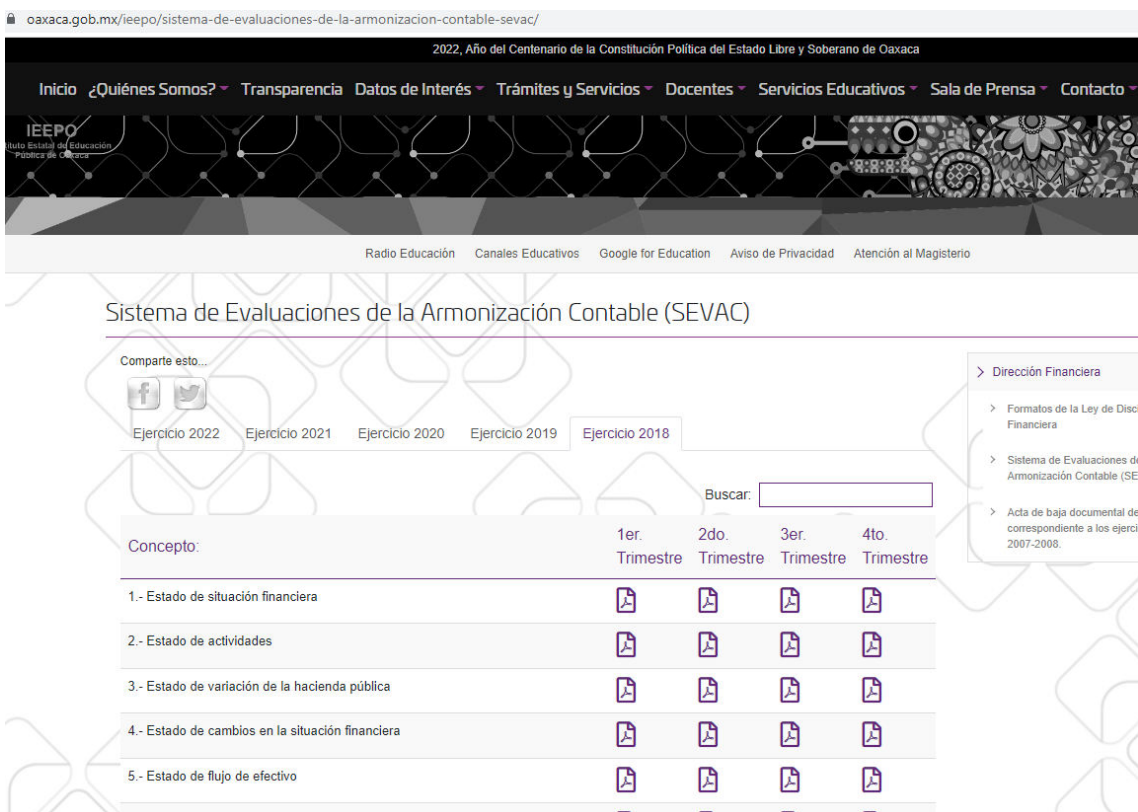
oaxaca.gob.mx/ieepo/sistema-de-evaluaciones-de-la-armonizacion-contable-sevac/

2022, Año del Centenario de la Constitución Política del Estado Libre y Soberano de Oaxaca

Inicio ¿Quiénes Somos? Transparencia Datos de Interés Trámites y Servicios Docentes Servicios Educativos Sala de Prensa Contacto

IEEPO
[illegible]tuto Estatal de Educación Pública de Oaxaca

Radio Educación Canales Educativos Google for Education Aviso de Privacidad Atención al Magisterio

Sistema de Evaluaciones de la Armonización Contable (SEVAC)

Comparte esto...

Ejercicio 2022 Ejercicio 2021 Ejercicio 2020 Ejercicio 2019 Ejercicio 2018

Buscar:

| Concepto: | 1er. Trimestre | 2do. Trimestre | 3er. Trimestre | 4to. Trimestre |
|---|---|---|---|---|
| 1.- Estado de situación financiera | | | | |
| 2.- Estado de actividades | | | | |
| 3.- Estado de variación de la hacienda pública | | | | |
| 4.- Estado de cambios en la situación financiera | | | | |
| 5.- Estado de flujo de efectivo | | | | |

> Dirección Financiera

> Formatos de la Ley de Disc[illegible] Financiera

> Sistema de Evaluaciones d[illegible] Armonización Contable (SE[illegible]

> Acta de baja documental de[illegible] correspondiente a los ejerci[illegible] 2007-2008.